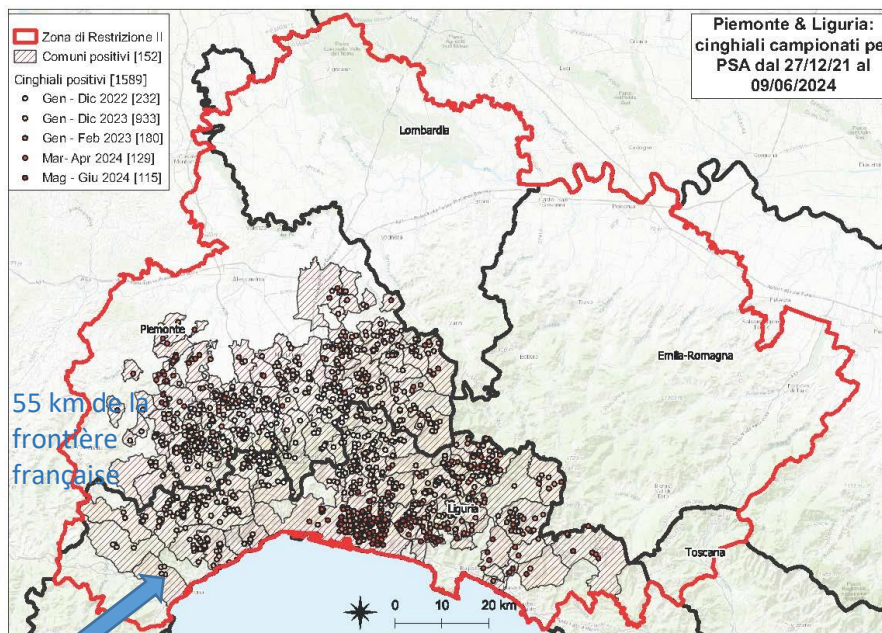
Zona di Restrizione II
Comuni positivi [152]
Cinghiali positivi [1589]
Gen - Dic 2022 [232]
Gen - Dic 2023 [933]
Gen - Feb 2023 [180]
Mar- Apr 2024 [129]
Mag - Giu 2024 [115]

Piemonte & Liguria: cinghiali campionati pe PSA dal 27/12/21 al 09/06/2024

Lombardia

Piemonte

Emilia-Romagna

Liguria

Toscana

55 km de la frontière française

0 10 20 km